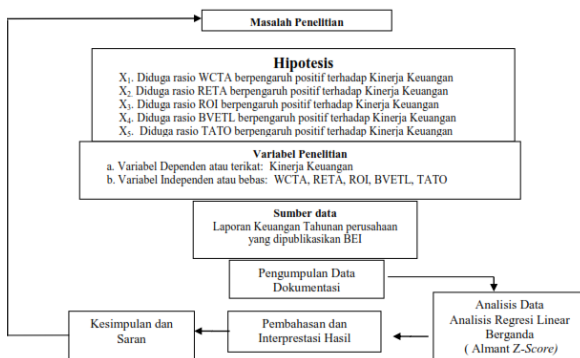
Masalah Penelitian

Hipotesis

$X_1$. Diduga rasio WCTA berpengaruh positif terhadap Kinerja Keuangan
$X_2$ Diduga rasio RETA berpengaruh positif terhadap Kinerja Keuangan
$X_3$. Diduga rasio ROI berpengaruh positif terhadap Kinerja Keuangan
$X_4$. Diduga rasio BVETL berpengaruh positif terhadap Kinerja Keuangan
$X_5$. Diduga rasio TATO berpengaruh positif terhadap Kinerja Keuangan

Variabel Penelitian

a. Variabel Dependen atau terikat: Kinerja Keuangan
b. Variabel Independen atau bebas: WCTA, RETA, ROI, BVETL, TATO

Sumber data

Laporan Keuangan Tahunan perusahaan yang dipublikasikan BEI

Pengumpulan Data Dokumentasi

Analisis Data Analisis Regresi Linear Berganda ( Almant Z-Score)

Pembahasan dan Interprestasi Hasil

Kesimpulan dan Saran